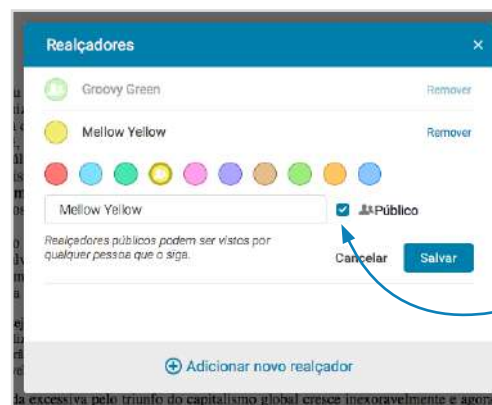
Realçadores ×

Groovy Green Remover

Mellow Yellow Remover

Mellow Yellow

Público

Realçadores públicos podem ser vistos por qualquer pessoa que o siga.

Cancelar Salvar

Adicionar novo realçador

da excessiva pelo triunfo do capitalismo global cresce inexoravelmente e agora